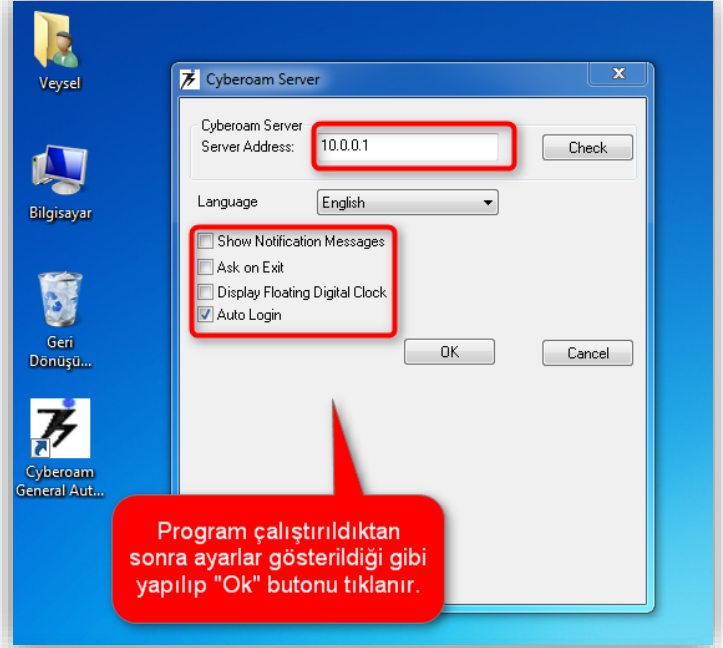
Veysel

Bilgisayar

Geri Dönüşü...

Cyberoam General Aut...

Cyberoam Server

Cyberoam Server
Server Address: 10.0.0.1

Check

Language English

Show Notification Messages
Ask on Exit
Display Floating Digital Clock
Auto Login

OK

Cancel

Program çalıştırıldıktan sonra ayarlar gösterildiği gibi yapılıp "Ok" butonu tıklanır.